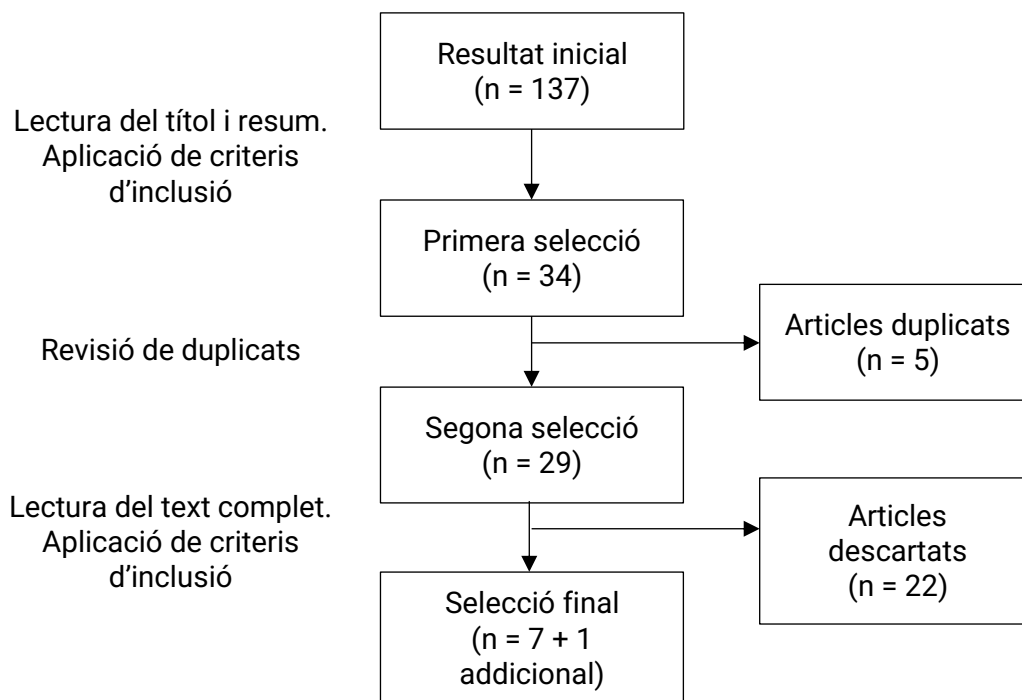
Resultat inicial
(n = 137)

Lectura del títol i resum. Aplicació de criteris d'inclusió

Primera selecció
(n = 34)

Revisió de duplicats

Articles duplicats
(n = 5)

Segona selecció
(n = 29)

Lectura del text complet. Aplicació de criteris d'inclusió

Articles descartats
(n = 22)

Selecció final
(n = 7 + 1 addicional)